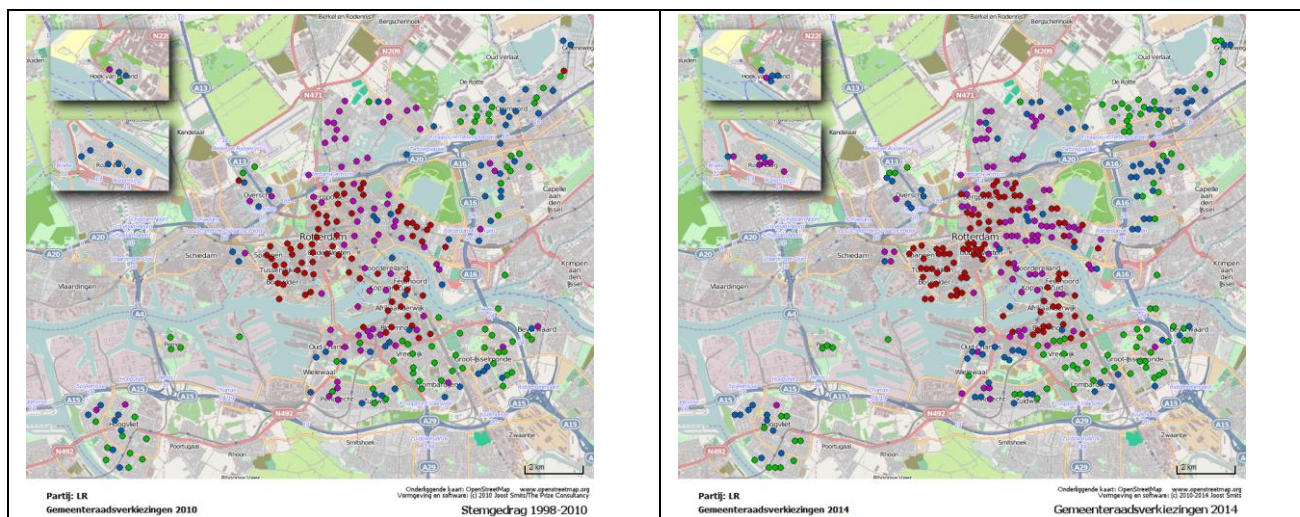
Berkel en Rodenrijs
Bergschenhoek
N209
N220
Hoek van Holland
De Rotte
N471
A13
Rotterdam
Kandelaar
A20
A16
Overschie
Capelle aan den IJssel
Schiedam
A20
Rotterdam
Noordereiland
Feijenoord
Krimpen aan den IJssel
Vlaardingen
A4
Afrikaanderwijk
Beverwaard
Oud-IJsselmonde
Groot-IJsselmonde
Waalhaven
A15
Lombardijen
N492
Hoogvliet
Poortugaal
Rhoon
Smitshoek
Zwaanhoek
A29
A13
2 km
Partij: LR
Gemeenteraadsverkiezingen 2010
Onderliggende kaart: OpenStreetMap www.openstreetmap.org
Vormgeving en software: (c) 2010 Joost Smits/The Prize Consultancy
Stemgedrag 1998-2010

Berkel en Rodenrijs
Bergschenhoek
N209
N220
Hoek van Holland
De Rotte
N471
A13
Kandelaar
A20
A16
Overschie
Capelle aan den IJssel
Schiedam
A20
Rotterdam
Noordereiland
Krimpen aan den IJssel
Vlaardingen
A4
Afrikaanderwijk
Beverwaard
Groot-IJsselmonde
Waalhaven
A15
Lombardijen
N492
Hoogvliet
Poortugaal
Rhoon
Smitshoek
A29
A13
2 km
Partij: LR
Gemeenteraadsverkiezingen 2014
Onderliggende kaart: OpenStreetMap www.openstreetmap.org
Vormgeving en software: (c) 2010-2014 Joost Smits
Gemeenteraadsverkiezingen 2014